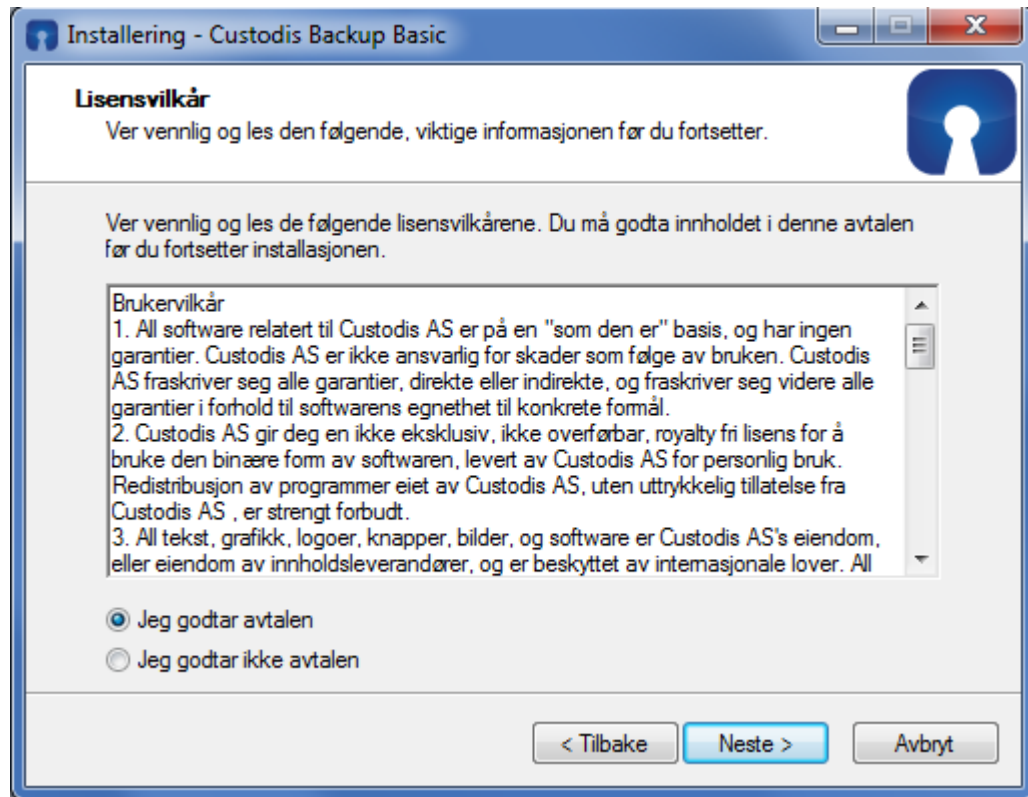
Installering - Custodis Backup Basic

Lisensvilkår

Ver vennlig og les den følgende, viktige informasjonen før du fortsetter.

Ver vennlig og les de følgende lisensvilkårene. Du må godta innholdet i denne avtalen før du fortsetter installasjonen.

Brukervilkår
1. All software relatert til Custodis AS er på en "som den er" basis, og har ingen garantier. Custodis AS er ikke ansvarlig for skader som følge av bruken. Custodis AS fraskriver seg alle garantier, direkte eller indirekte, og fraskriver seg videre alle garantier i forhold til softwarens egnethet til konkrete formål.
2. Custodis AS gir deg en ikke eksklusiv, ikke overførbar, royalty fri lisens for å bruke den binære form av softwaren, levert av Custodis AS for personlig bruk. Redistribusjon av programmer eiet av Custodis AS, uten uttrykkelig tillatelse fra Custodis AS , er strengt forbudt.
3. All tekst, grafikk, logoer, knapper, bilder, og software er Custodis AS's eiendom, eller eiendom av innholdsleverandører, og er beskyttet av internasjonale lover. All

Jeg godtar avtalen

Jeg godtar ikke avtalen

< Tilbake

Neste >

Avbryt